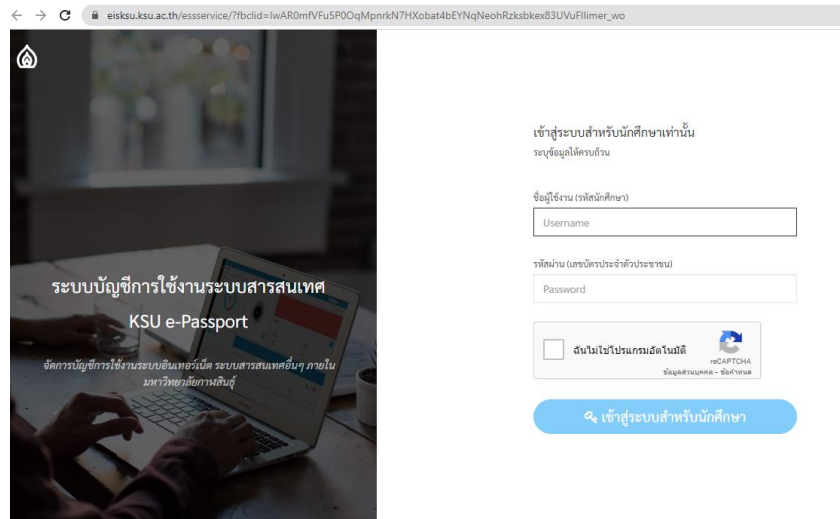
eisksu.ksu.ac.th/essservice/?fbclid=IwAR0mfVFu5P0OqMpnrkN7HXobat4bEYNqNeohRzksbkex83UVuFIlimer_wo

ระบบบัญชีการใช้งานระบบสารสนเทศ

KSU e-Passport

จัดการบัญชีการใช้งานระบบอินเทอร์เน็ต ระบบสารสนเทศอื่นๆ ภายในมหาวิทยาลัยกาฬสินธุ์

เข้าสู่ระบบสำหรับนักศึกษาเท่านั้น

ระบุข้อมูลให้ครบถ้วน

ชื่อผู้ใช้งาน (รหัสนักศึกษา)

Username

รหัสผ่าน (เลขบัตรประจำตัวประชาชน)

Password

ฉันไม่ใช่โปรแกรมอัตโนมัติ

reCAPTCHA

ข้อมูลส่วนบุคคล - ข้อกำหนด

เข้าสู่ระบบสำหรับนักศึกษา